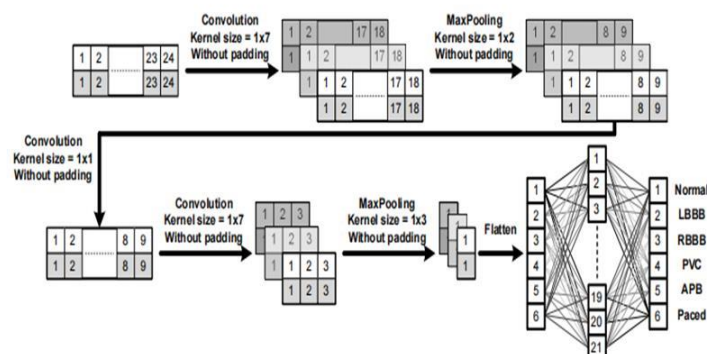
Convolution
Kernel size = 1x7
Without padding

MaxPooling
Kernel size = 1x2
Without padding

| 1 | 2 | ...... | 23 | 24 |
|---|---|---|---|---|
| 1 | 2 | ...... | 23 | 24 |

1 2 17 18
1 2 17 18
1 2 17 18
1 2 17 18

1 2 8 9
1 2 8 9
1 2 8 9
1 2 8 9

Convolution
Kernel size = 1x1
Without padding

| 1 | 2 | ...... | 8 | 9 |
|---|---|---|---|---|
| 1 | 2 | ...... | 8 | 9 |

Convolution
Kernel size = 1x7
Without padding

1 2 3
1 2 3
1 2 3
1 2 3

MaxPooling
Kernel size = 1x3
Without padding

1
1

Flatten

1
2
3
4
5
6

1
2
3
19
20
21

1 Normal
2 LBBB
3 RBBB
4 PVC
5 APB
6 Paced